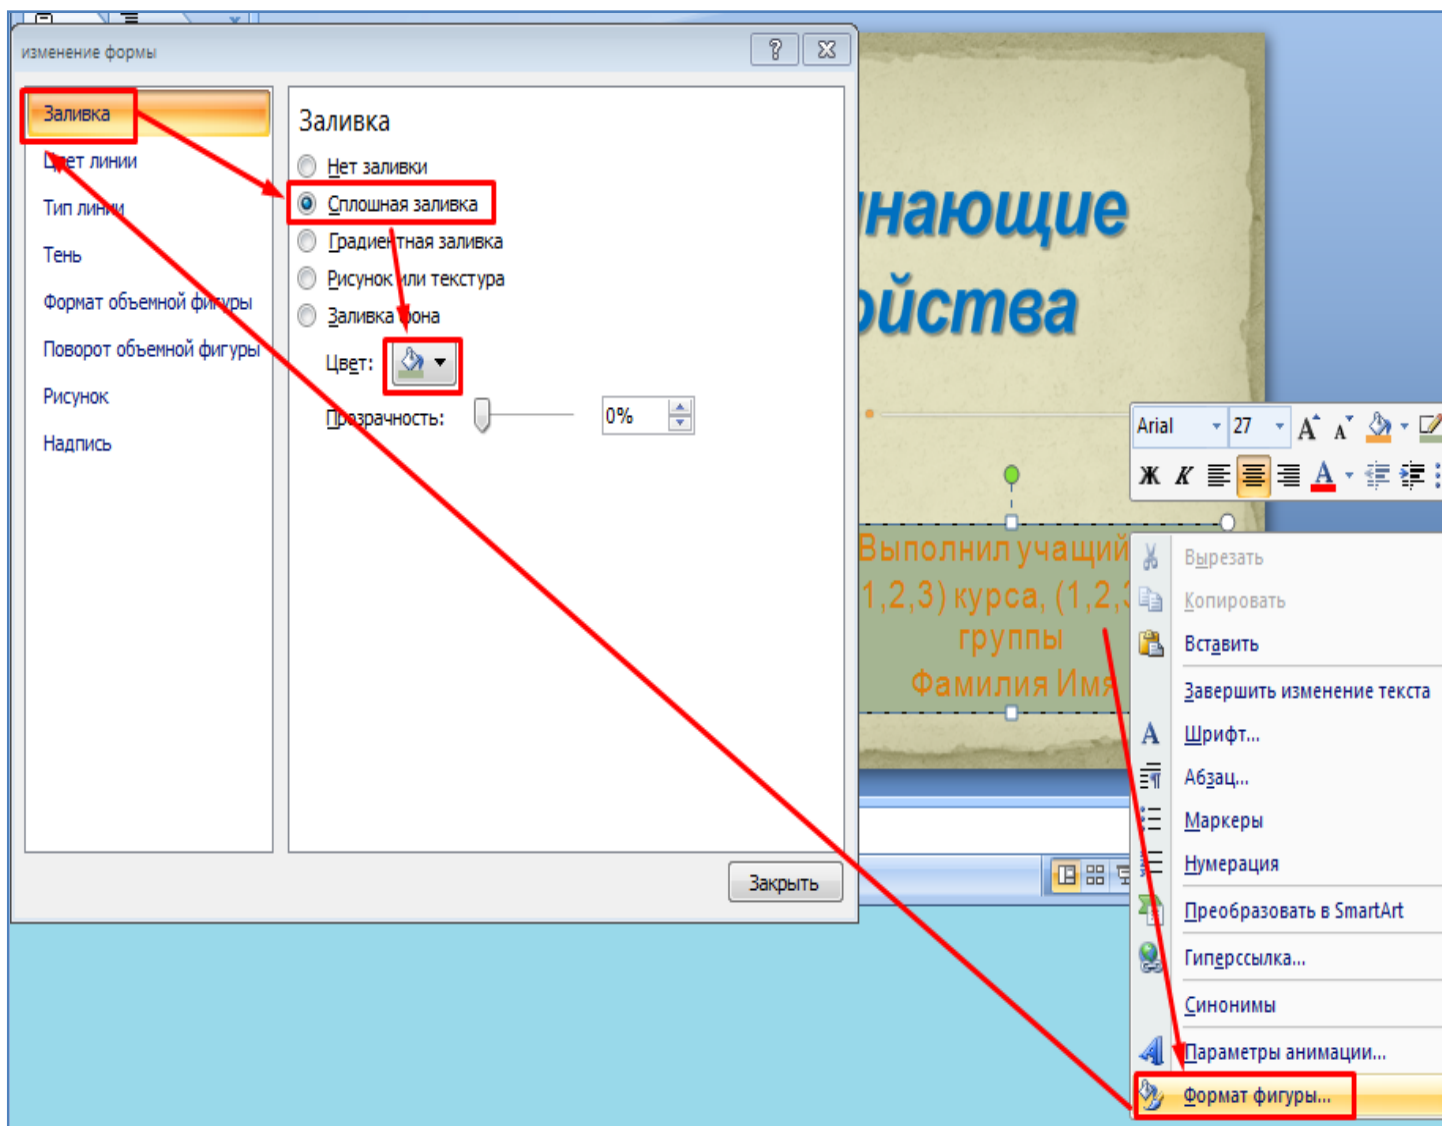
изменение формы

?

Заливка
Цвет линии
Тип линии
Тень
Формат объемной фигуры
Поворот объемной фигуры
Рисунок
Надпись

Заливка
Нет заливки
Сплошная заливка
Градиентная заливка
Рисунок или текстура
Заливка фона
Цвет:
Прозрачность:
0%

Закрыть

нающие
ойства

Arial 27
Ж К

Выполнил учащий
1,2,3) курса, (1,2,
группы
Фамилия Имя

Вырезать
Копировать
Вставить
Завершить изменение текста
Шрифт...
Абзац...
Маркеры
Нумерация
Преобразовать в SmartArt
Гиперссылка...
Синонимы
Параметры анимации...
Формат фигуры...